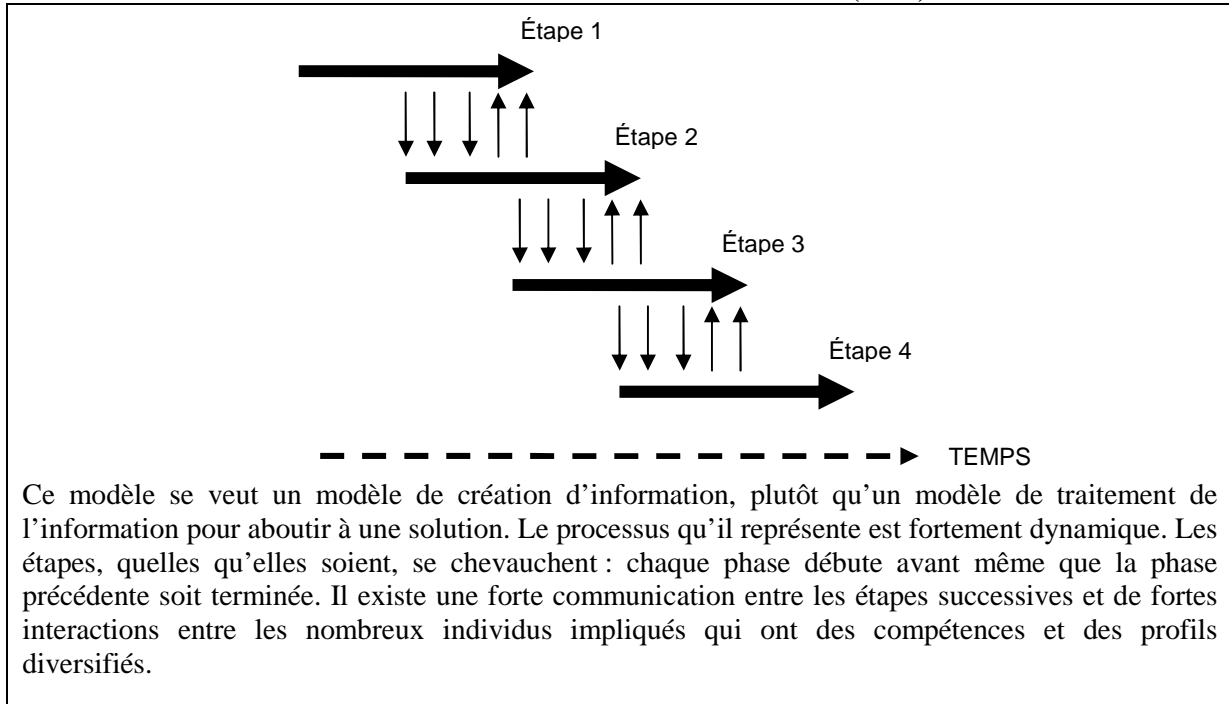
Étape 1

Étape 2

Étape 3

Étape 4

TEMPS

Ce modèle se veut un modèle de création d'information, plutôt qu'un modèle de traitement de l'information pour aboutir à une solution. Le processus qu'il représente est fortement dynamique. Les étapes, quelles qu'elles soient, se chevauchent : chaque phase débute avant même que la phase précédente soit terminée. Il existe une forte communication entre les étapes successives et de fortes interactions entre les nombreux individus impliqués qui ont des compétences et des profils diversifiés.